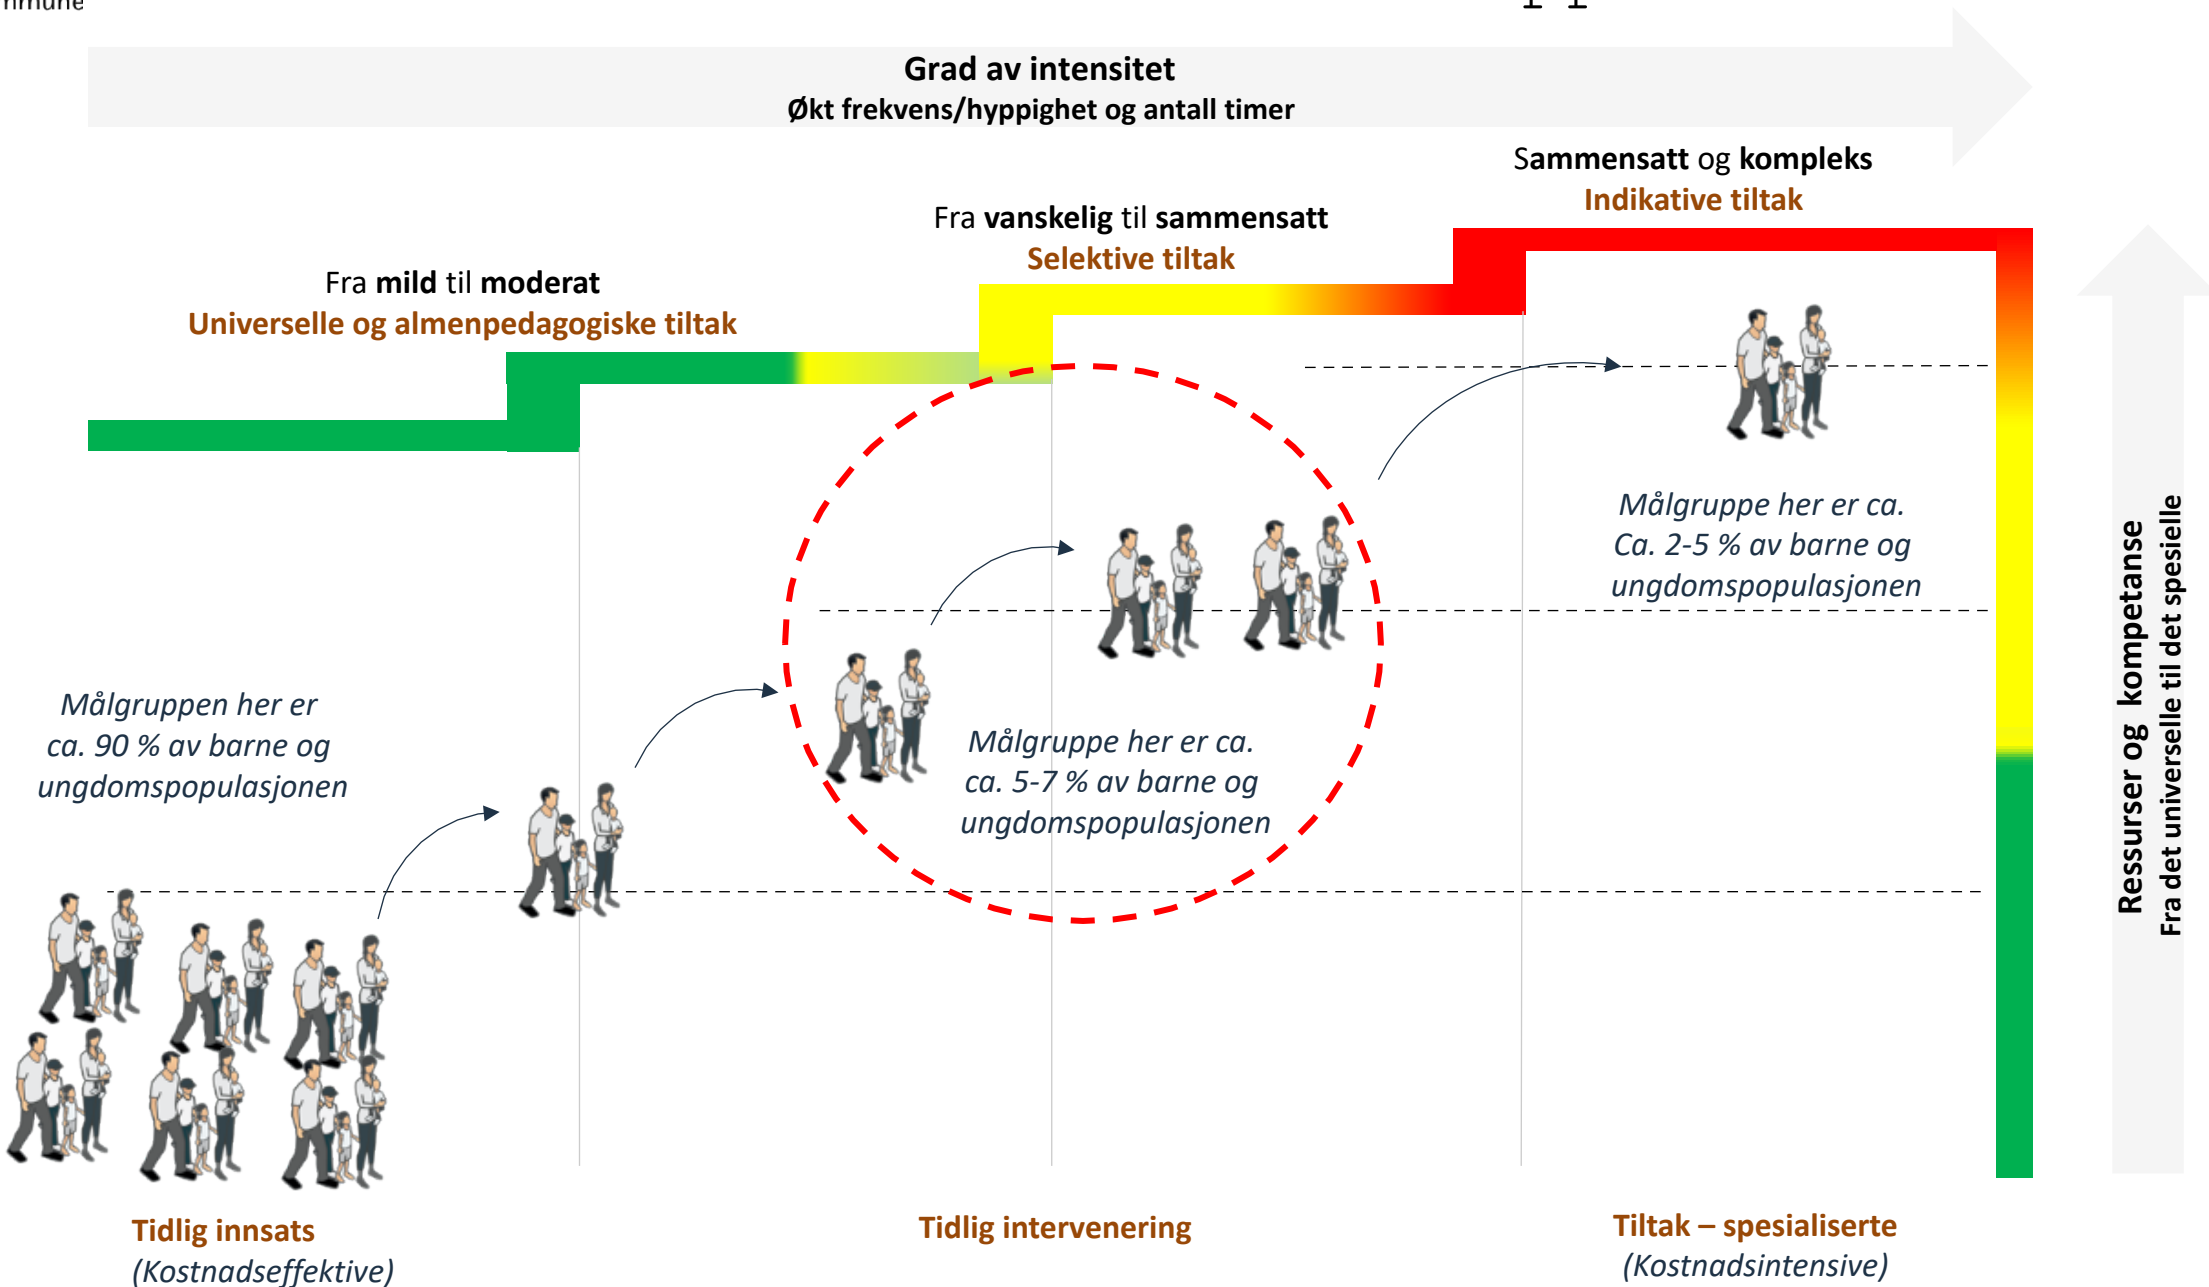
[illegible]mmune

Grad av intensitet
Økt frekvens/hyppighet og antall timer

Sammensatt og kompleks
Indikative tiltak

Fra vanskelig til sammensatt
Selektive tiltak

Fra mild til moderat
Universelle og almenpedagogiske tiltak

Målgruppe her er ca.
Ca. 2-5 % av barne og ungdomspopulasjonen

Målgruppen her er ca. 90 % av barne og ungdomspopulasjonen

Målgruppe her er ca. ca. 5-7 % av barne og ungdomspopulasjonen

Ressurser og kompetanse
Fra det universelle til det spesielle

Tidlig innsats
(Kostnadseffektive)

Tidlig intervenering

Tiltak – spesialiserte
(Kostnadsintensive)